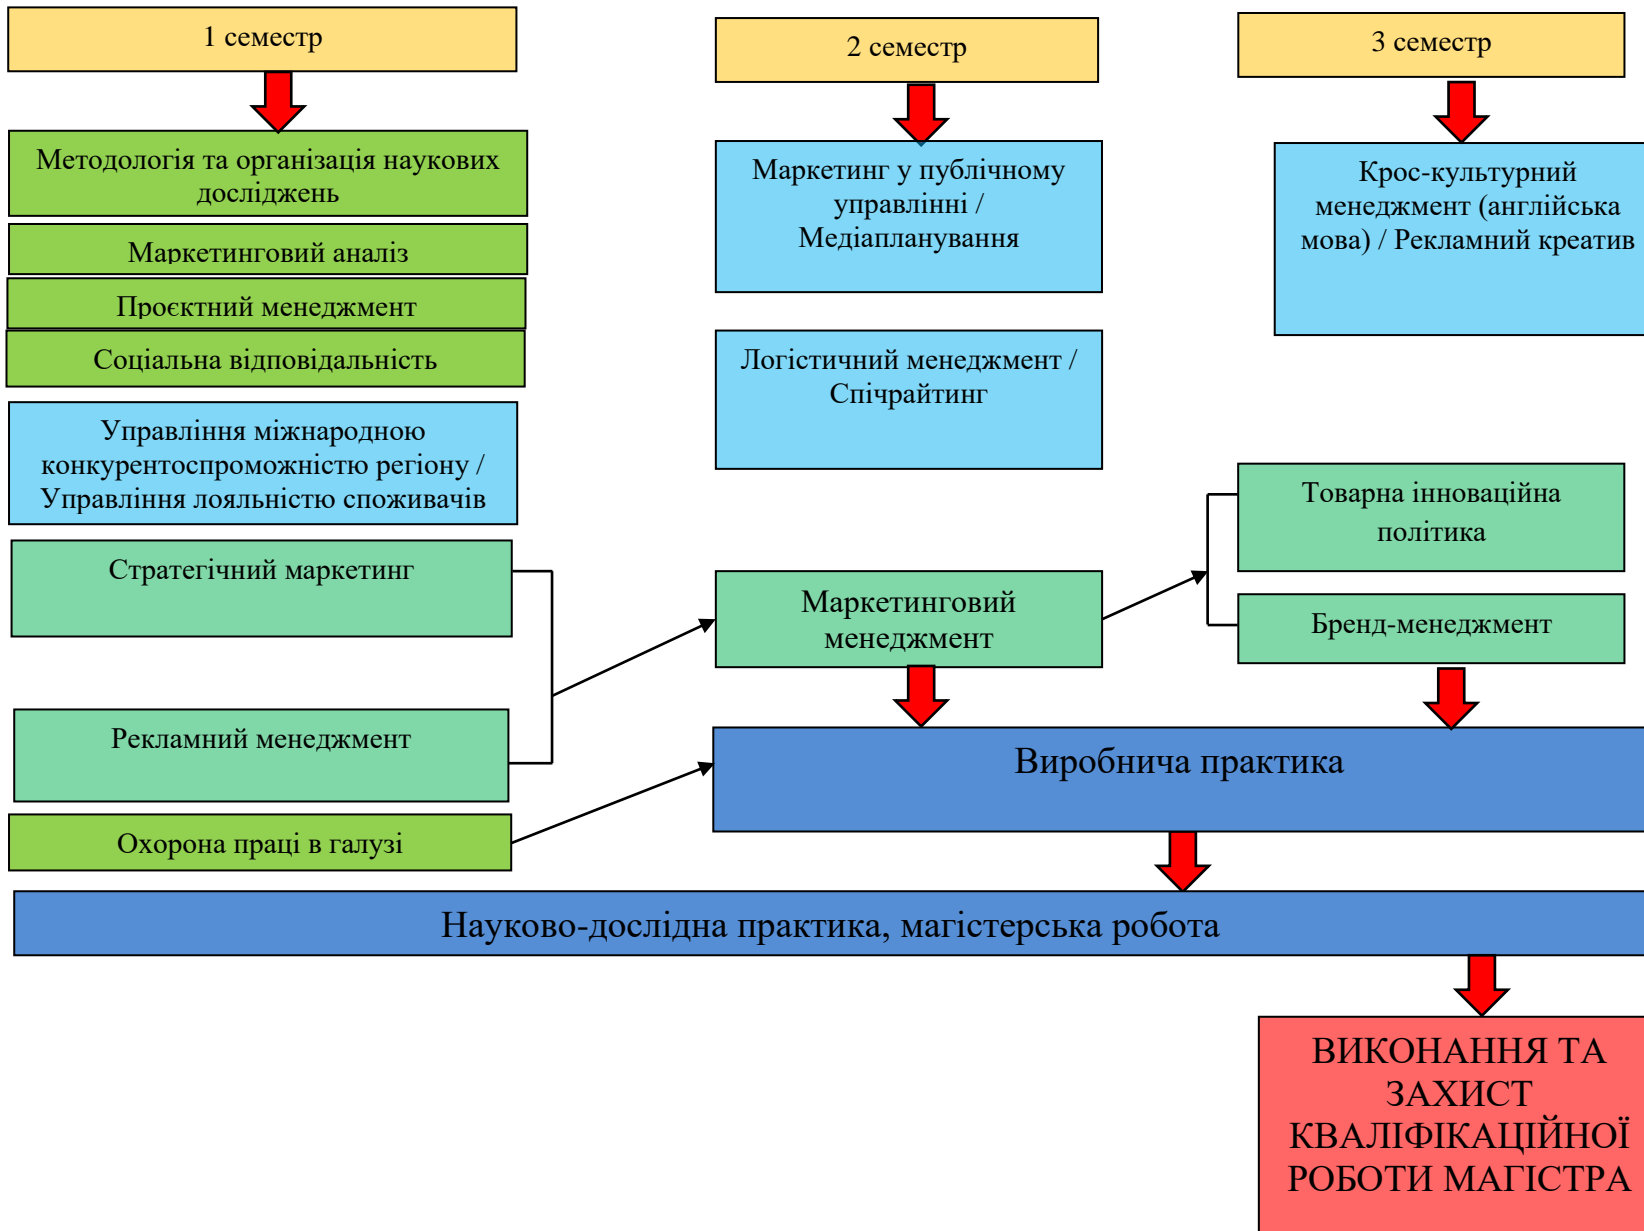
1 семестр

Методологія та організація наукових досліджень

Маркетинговий аналіз

Проєктний менеджмент

Соціальна відповідальність

Управління міжнародною конкурентоспроможністю регіону / Управління лояльністю споживачів

Стратегічний маркетинг

Рекламний менеджмент

Охорона праці в галузі

2 семестр

Маркетинг у публічному управлінні / Медіапланування

Логістичний менеджмент / Спічрайтинг

Маркетинговий менеджмент

3 семестр

Крос-культурний менеджмент (англійська мова) / Рекламний креатив

Товарна інноваційна політика

Бренд-менеджмент

Виробнича практика

Науково-дослідна практика, магістерська робота

ВИКОНАННЯ ТА ЗАХИСТ КВАЛІФІКАЦІЙНОЇ РОБОТИ МАГІСТРА